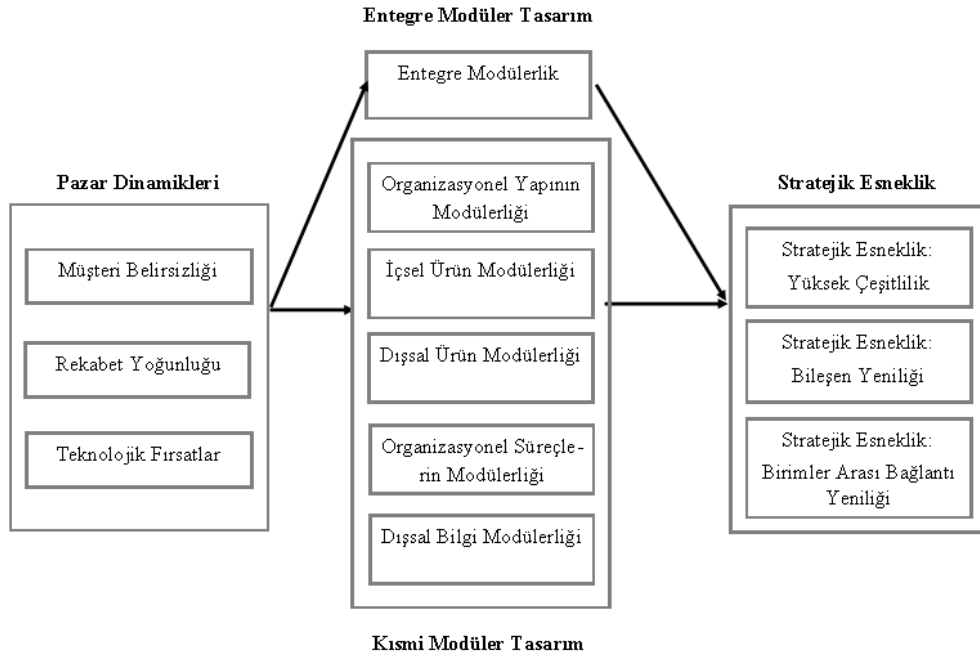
Entegre Modüler Tasarım

Entegre Modülerlik

Pazar Dinamikleri

Müşteri Belirsizliği

Rekabet Yoğunluğu

Teknolojik Fırsatlar

Organizasyonel Yapının Modülerliği

İçsel Ürün Modülerliği

Dışsal Ürün Modülerliği

Organizasyonel Süreçlerin Modülerliği

Dışsal Bilgi Modülerliği

Stratejik Esneklik

Stratejik Esneklik: Yüksek Çeşitlilik

Stratejik Esneklik: Bileşen Yeniliği

Stratejik Esneklik: Birimler Arası Bağlantı Yeniliği

Kısmi Modüler Tasarım